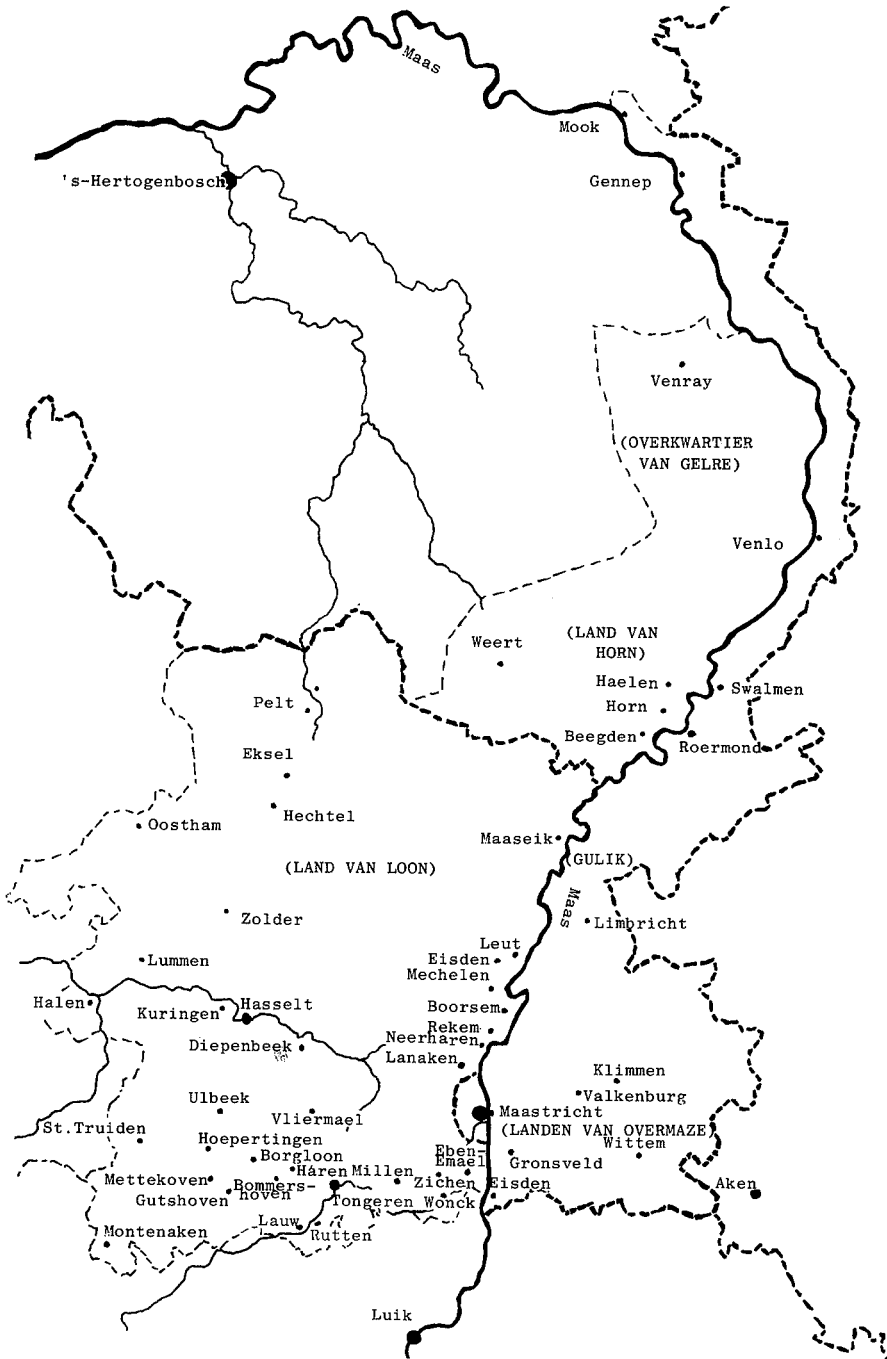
Maas
Mook
's-Hertogenbosch
Gennep
Venray
(OVERKWARTIER VAN GELRE)
Venlo
Weert
(LAND VAN HORN)
Haelen
Swalmen
Horn
Pelt
Beegden
Roermond
Eksel
Hechtel
Oostham
Maaseik
(GULIK)
(LAND VAN LOON)
Maas
Zolder
Limbricht
Leut
Eisden
Lummen
Mechelen
Halen
Kuringen
Hasselt
Boorsem
Rekem
Neerharen
Diepenbeek
Lanaken
Klimmen
Valkenburg
Ulbeek
Vliermael
Maastricht
(LANDEN VAN OVERMAZE)
St.Truiden
Hoepertingen
Eben-Emael
Wittem
Borgloon
Gronsveld
Mettekoven
Haren
Millen
Gutshoven
Bommershoven
Zichen
Eisden
Aken
Tongeren
Wonck
Lauw
Montenaken
Rutten
Luik